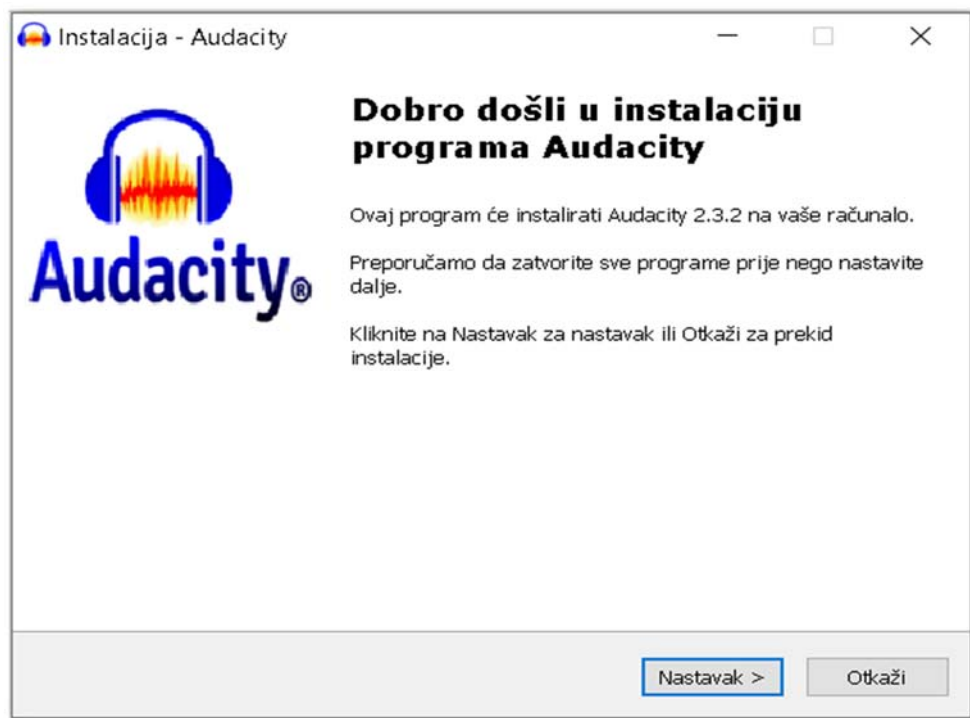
Instalacija - Audacity

Audacity®

Dobro došli u instalaciju programa Audacity

Ovaj program će instalirati Audacity 2.3.2 na vaše računalo.

Preporučamo da zatvorite sve programe prije nego nastavite dalje.

Kliknite na Nastavak za nastavak ili Otkaži za prekid instalacije.

Nastavak >

Otkaži